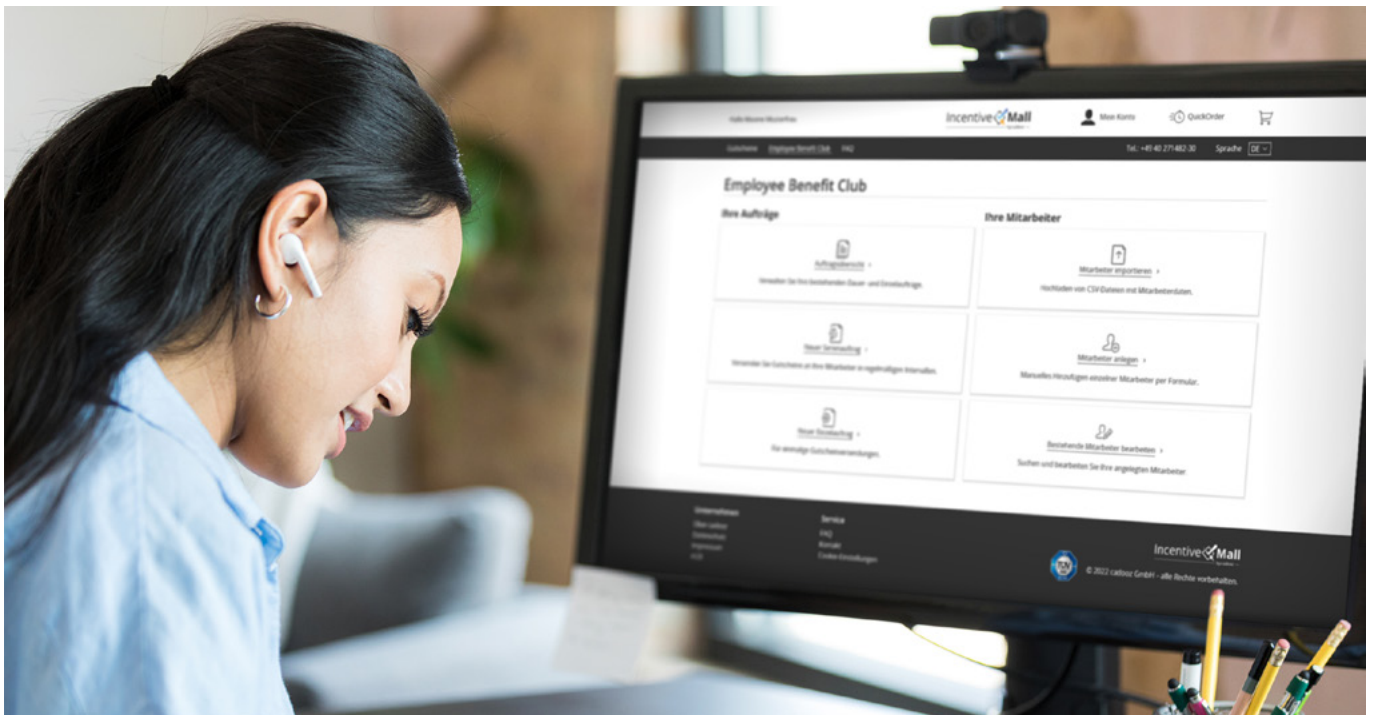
Hallo Maxime Musterfrau

Incentive Mall

Mein Konto

QuickOrder

Gutscheine Employee Benefit Club FAQ

Tel.: +49 40 271482-30

Sprache DE

Employee Benefit Club

Ihre Aufträge

Auftragsübersicht ›

Verwalten Sie Ihre bestehenden Dauer- und Einzelaufträge.

Neuer Serienauftrag ›

Versenden Sie Gutscheine an Ihre Mitarbeiter in regelmäßigen Intervallen.

Neuer Einzelauftrag ›

Für einmalige Gutscheinversendungen.

Ihre Mitarbeiter

Mitarbeiter importieren ›

Hochladen von CSV Dateien mit Mitarbeiterdaten.

Mitarbeiter anlegen ›

Manuelles Hinzufügen einzelner Mitarbeiter per Formular.

Bestehende Mitarbeiter bearbeiten ›

Suchen und bearbeiten Sie Ihre angelegten Mitarbeiter

Unternehmen

Über cadooz

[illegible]

Impressum

AGB

Service

FAQ

Kontakt

Cookie-Einstellungen

Incentive Mall

© 2022 cadooz GmbH - alle Rechte vorbehalten.